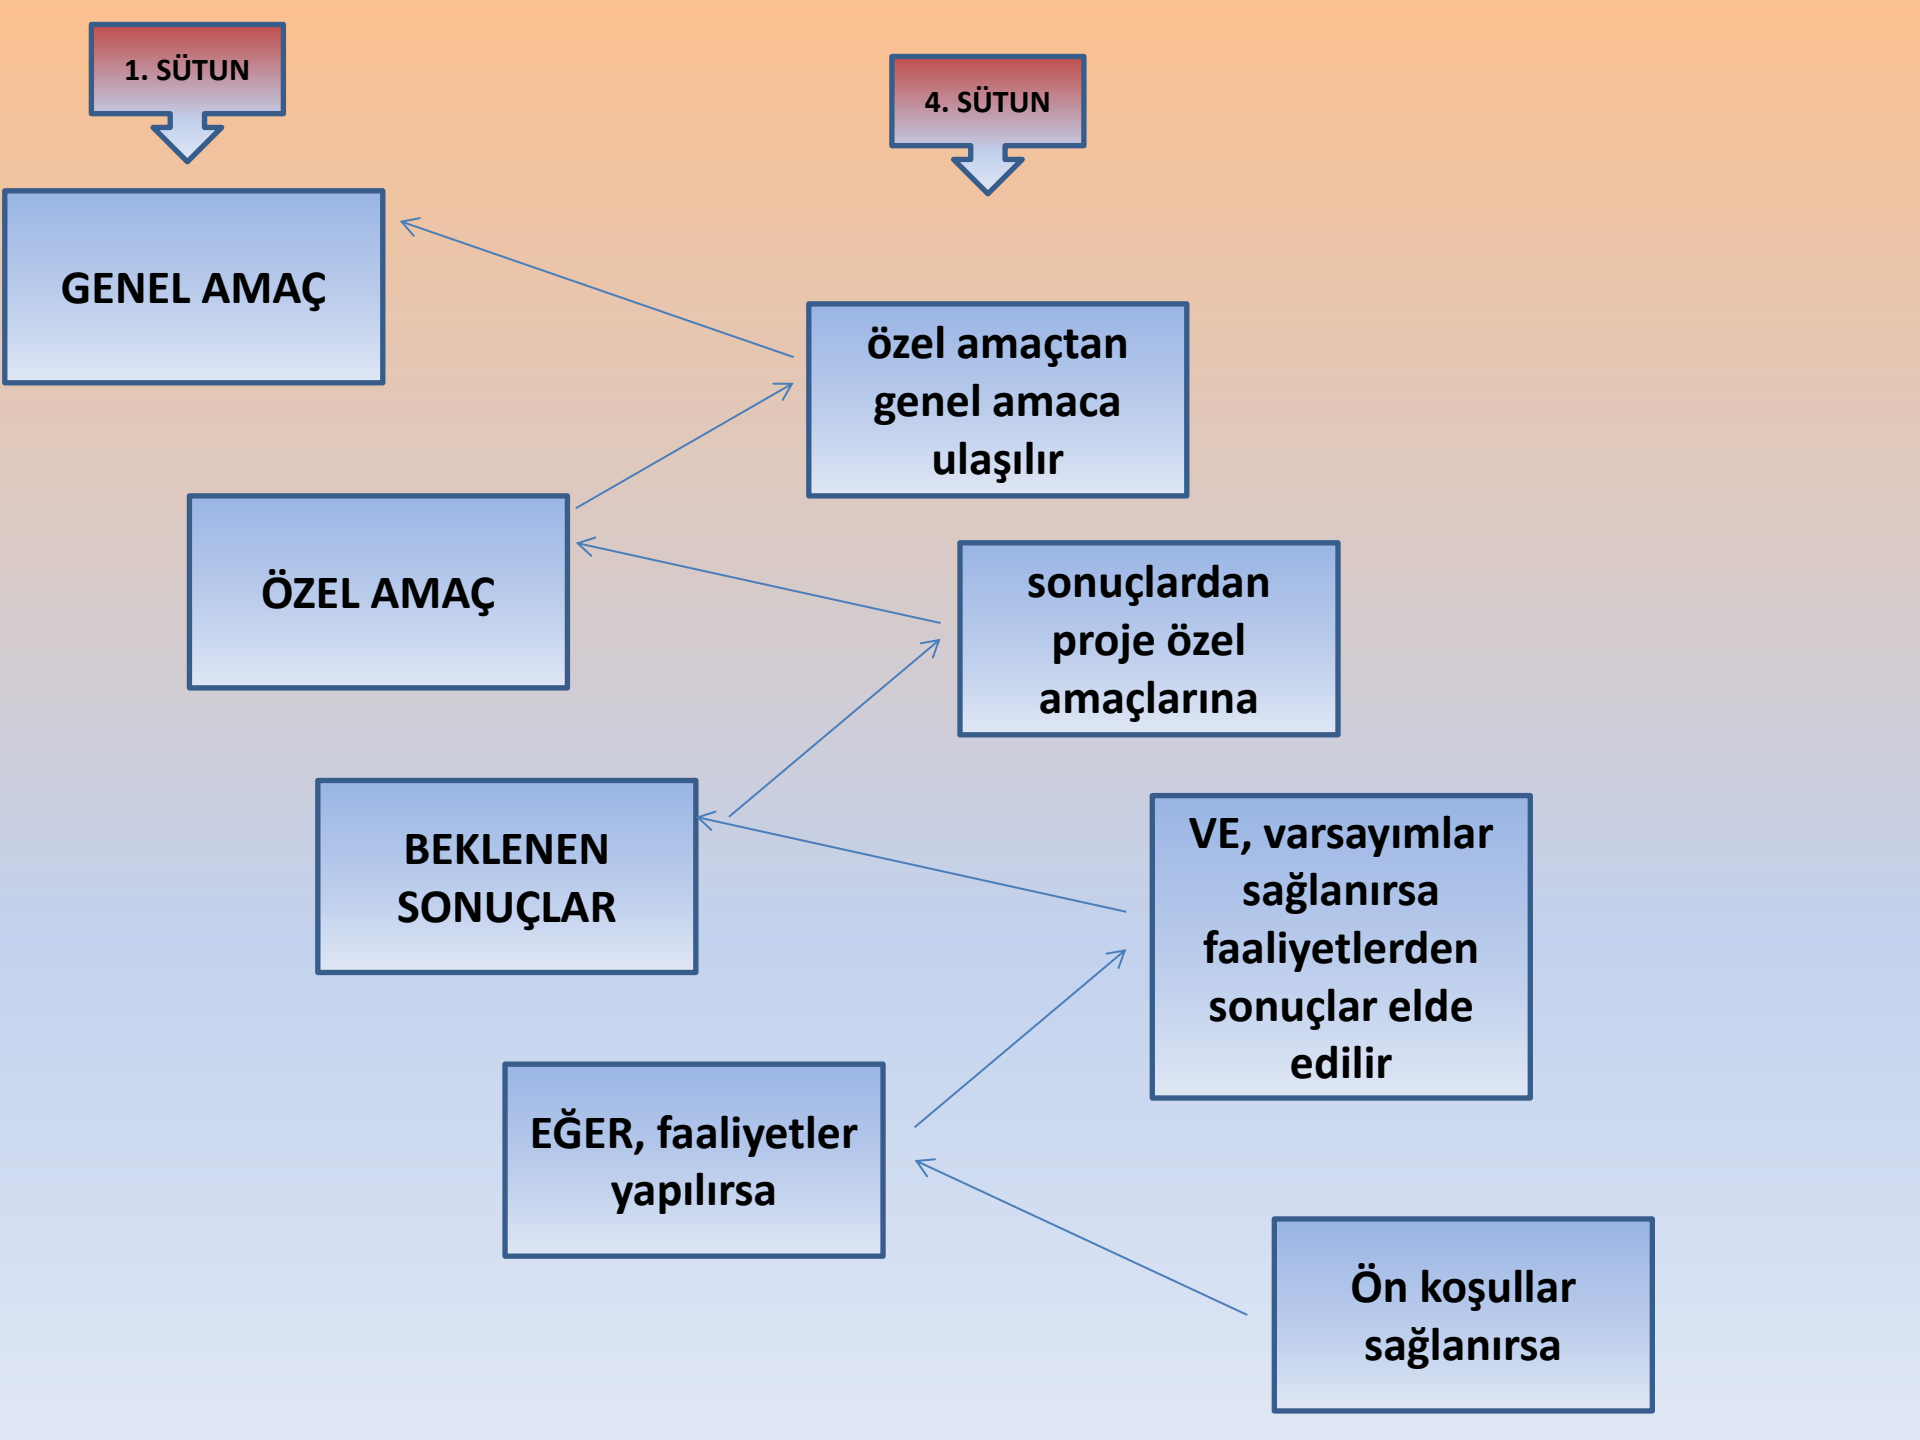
1. SÜTUN

4. SÜTUN

GENEL AMAÇ

özel amaçtan genel amaca ulaşılır

ÖZEL AMAÇ

sonuçlardan proje özel amaçlarına

BEKLENEN SONUÇLAR

VE, varsayımlar sağlanırsa faaliyetlerden sonuçlar elde edilir

EĞER, faaliyetler yapılırsa

Ön koşullar sağlanırsa